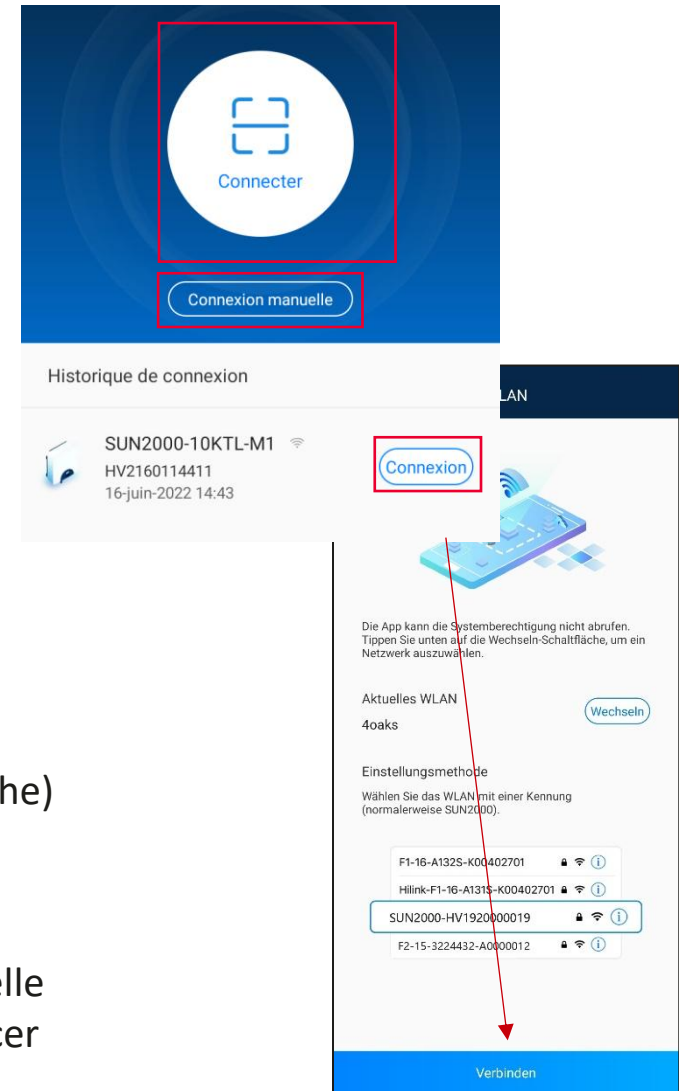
Connecter

Connexion manuelle

Historique de connexion

SUN2000-10KTL-M1
HV2160114411
16-juin-2022 14:43

Connexion

LAN

Die App kann die Systemberechtigung nicht abrufen. Tippen Sie unten auf die Wechseln-Schaltfläche, um ein Netzwerk auszuwählen.

Aktuelles WLAN
4oaks

Wechseln

Einstellungsmethode
Wählen Sie das WLAN mit einer Kennung (normalerweise SUN2000).

F1-16-A132S-K00402701
Hilink-F1-16-A131S-K00402701
SUN2000-HV1920000019
F2-15-3224432-A0000012

Verbinden

he)

lle
cer